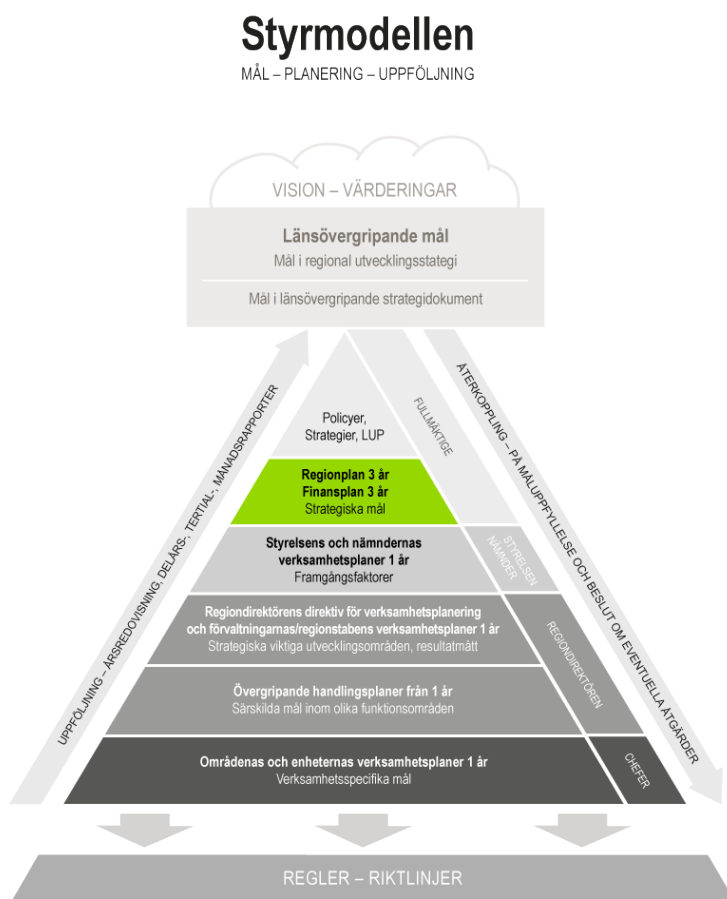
Styrmodellen
MÅL – PLANERING – UPPFÖLJNING

VISION – VÄRDERINGAR

Länsövergripande mål
Mål i regional utvecklingsstategi

Mål i länsövergripande strategidokument

UPPFÖLJNING – ÅRSREDOVISNING, DELÅRS-, TERTIAL-, MÅNADSRAPPORTER

ÅTERKOPPLING – PÅ MÅLUPPFYLLELSE OCH BESLUT OM EVENTUELLA ÅTGÄRDER

Policyer, Strategier, LUP

FULLMÄKTIGE

Regionplan 3 år
Finansplan 3 år
Strategiska mål

Styrelsens och nämndernas verksamhetsplaner 1 år
Framgångsfaktorer

STYRELSEN NÄMNDER

Regiondirektörens direktiv för verksamhetsplanering och förvaltningarnas/regionstabens verksamhetsplaner 1 år
Strategiska viktiga utvecklingsområden, resultatmått

REGIONDIREKTÖREN

Övergripande handlingsplaner från 1 år
Särskilda mål inom olika funktionsområden

Områdenas och enheternas verksamhetsplaner 1 år
Verksamhetsspecifika mål

CHEFER

REGLER – RIKTLINJER